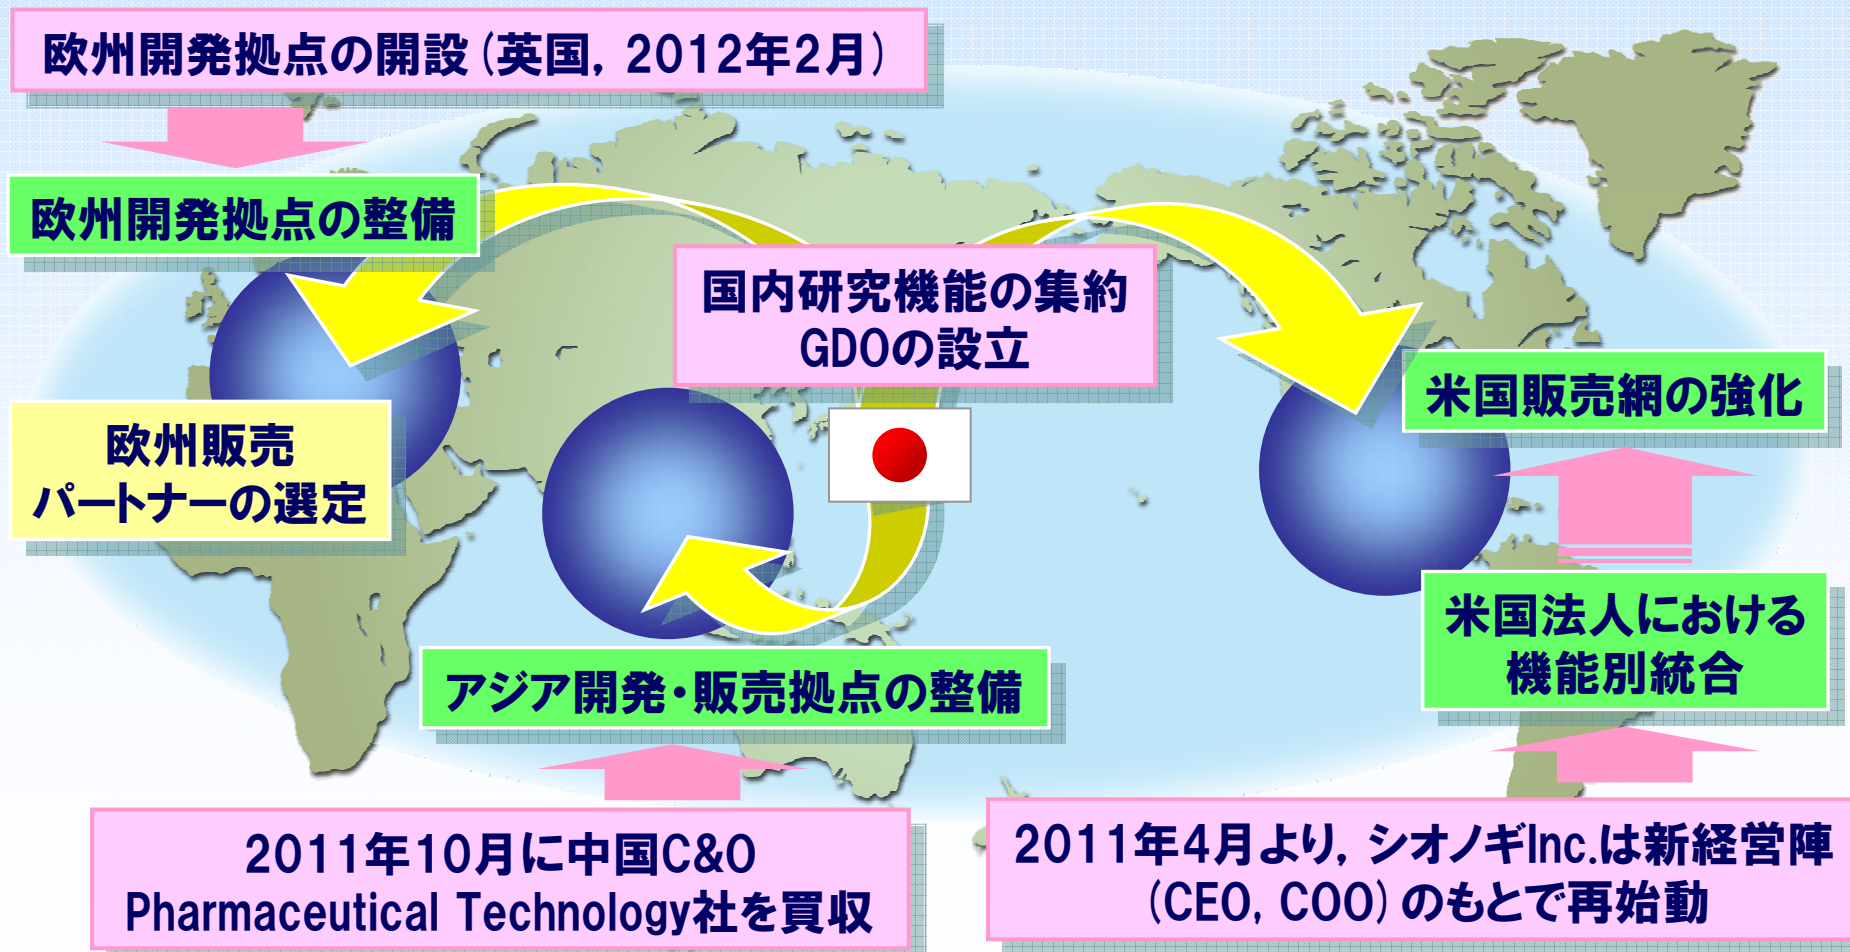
欧州開発拠点の開設（英国，2012年2月）

欧州開発拠点の整備

国内研究機能の集約
GDOの設立

米国販売網の強化

欧州販売
パートナーの選定

米国法人における
機能別統合

アジア開発・販売拠点の整備

2011年10月に中国C&O
Pharmaceutical Technology社を買収

2011年4月より，シオノギInc.は新経営陣（CEO，COO）のもとで再始動